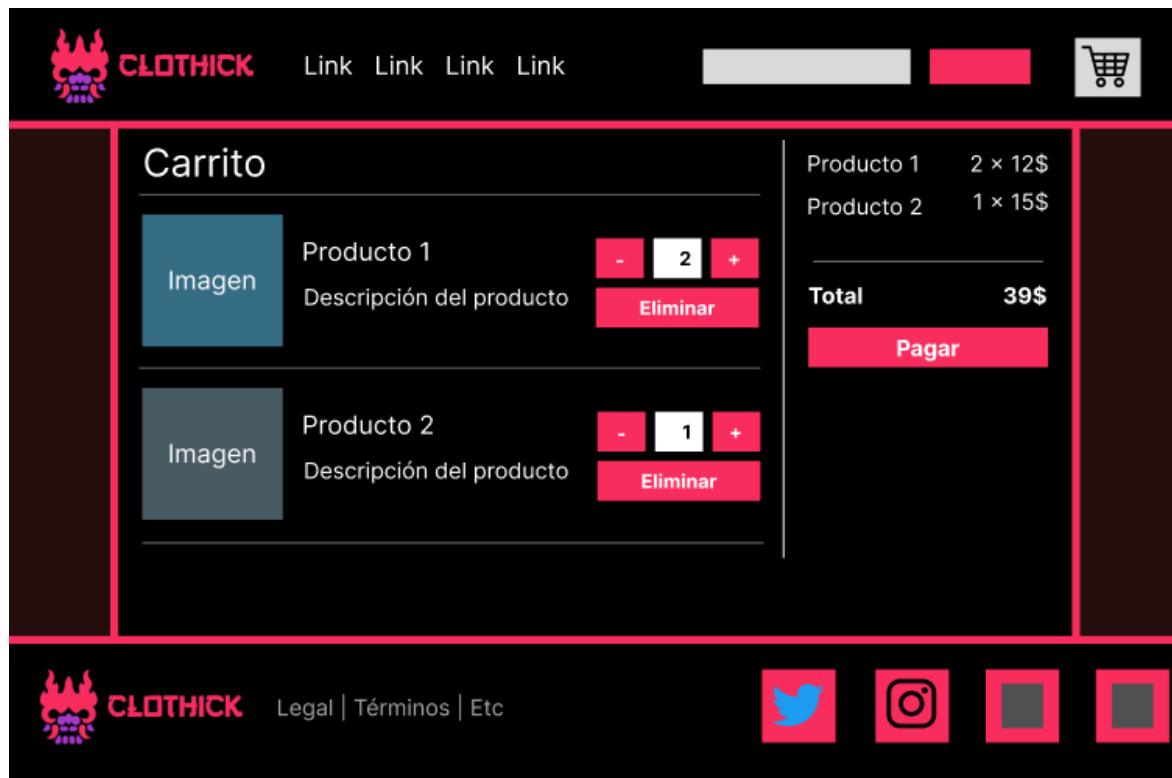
CLOTHICK Link Link Link Link

Carrito

Imagen
Producto 1
Descripción del producto
- 2 +
Eliminar

Imagen
Producto 2
Descripción del producto
- 1 +
Eliminar

Producto 1 2 × 12$
Producto 2 1 × 15$

Total 39$
Pagar

CLOTHICK Legal | Términos | Etc